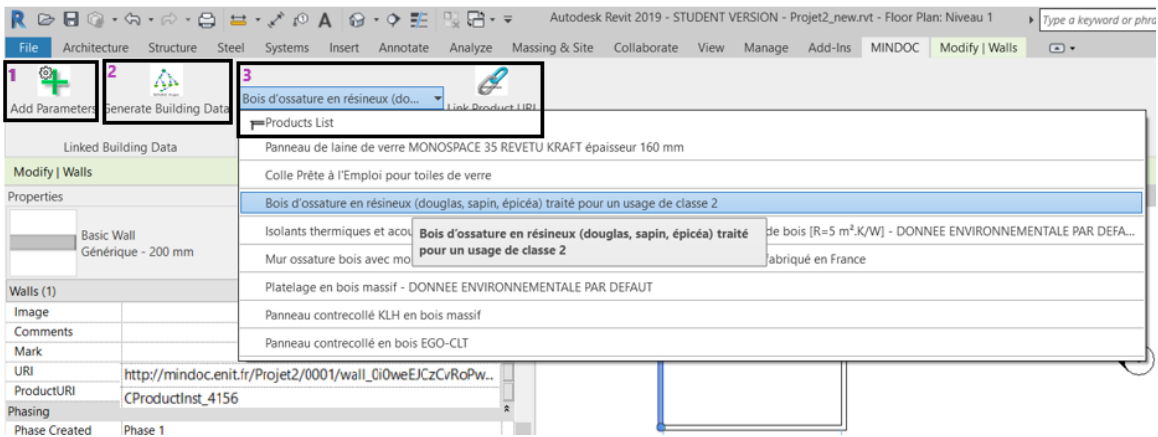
R

Autodesk Revit 2019 - STUDENT VERSION - Projet2_new.rvt - Floor Plan: Niveau 1

Type a keyword or phra

File Architecture Structure Steel Systems Insert Annotate Analyze Massing & Site Collaborate View Manage Add-Ins MINDOC Modify | Walls

1 Add Parameters

2 Generate Building Data

3 Bois d'ossature en résineux (do... Link Product URI

Linked Building Data

Products List

Panneau de laine de verre MONOSPACE 35 REVETU KRAFT épaisseur 160 mm

Colle Prête à l'Emploi pour toiles de verre

Bois d'ossature en résineux (douglas, sapin, épicéa) traité pour un usage de classe 2

Isolants thermiques et acou Bois d'ossature en résineux (douglas, sapin, épicéa) traité pour un usage de classe 2 de bois [R=5 m².K/W] - DONNEE ENVIRONNEMENTALE PAR DEFA...

Mur ossature bois avec mo abriqué en France

Platelage en bois massif - DONNEE ENVIRONNEMENTALE PAR DEFAUT

Panneau contrecollé KLH en bois massif

Panneau contrecollé en bois EGO-CLT

Modify | Walls

Properties

Basic Wall
Générique - 200 mm

Walls (1)

Image

Comments

Mark

URI http://mindoc.enit.fr/Projet2/0001/wall_0i0weEJCzCvRoPw...

ProductURI CProductInst_4156

Phasing

Phase Created Phase 1